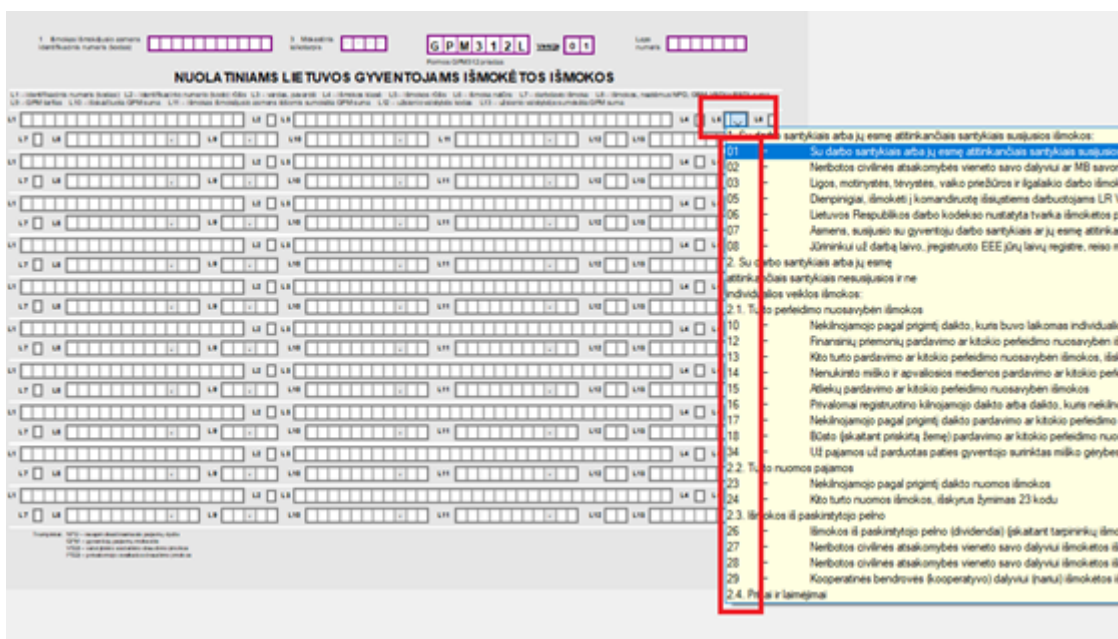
1. Išmokas išmokėjusio asmens identifikacinis numeris (kodas)

3. Mokestinis laikotarpis

G P M 3 1 2 L

Lapo numeris

Formos GPM312 priedas

NUOLATINIAMS LIETUVOS GYVENTOJAMS IŠMOKĖTOS IŠMOKOS

L1 – Identifikacinis numeris (kodas) L2 – Identifikacinis numeris (kodo) rūšis L3 – vardas, pavardė L4 – išmokos kodas L5 – išmokos rūšis L6 – išmokos suma L7 – mokėjimo tarifas ... L8 – GPM tarifas L9 – išskaičiuota GPM suma L10 – išmokos išmokėjusio asmens sumokėta GPM suma L12 – užsienio valstybės kodas L13 – užsienio valstybėje sumokėta GPM suma

L1 L2 L3 L4 L5 L6

L7 L8 L9 L10 L11 L12 L13

1. Su darbo santykiais arba jų esmę atitinkančiais santykiais susijusios išmokos:
01 - Su darbo santykiais arba jų esmę atitinkančiais santykiais susijusios
02 - Neribotos civilinės atsakomybės vieneto savo dalyviui ar MB savon
03 - Ligos, motinystės, tėvystės, vaiko priežiūros ir ilgalaikio darbo išmok
05 - Dienpinigiai, išmokėti į komandiruotę išsiųstiems darbuotojams LR
06 - Lietuvos Respublikos darbo kodekso nustatyta tvarka išmokėtos
07 - Asmens, susijusio su gyventoju darbo santykiais ar jų esmę atitinka
08 - Jūrininkui už darbą laivo, įregistruoto EEE jūrų laivų registre, reiso
2. Su darbo santykiais arba jų esmę atitinkančiais santykiais nesusijusios ir ne individualios veiklos išmokos:
2.1. Turto perleidimo nuosavybėn išmokos
10 - Nekilnojamojo pagal prigimtį daikto, kuris buvo laikomas individuali
12 - Finansinių priemonių pardavimo ar kitokio perleidimo nuosavybėn iš
13 - Kito turto pardavimo ar kitokio perleidimo nuosavybėn išmokos, išsk
14 - Nenukirsto miško ir apvaliosios medienos pardavimo ar kitokio perl
15 - Atliekų pardavimo ar kitokio perleidimo nuosavybėn išmokos
16 - Privalomai registruotino kilnojamojo daikto arba daikto, kuris nekiln
17 - Nekilnojamojo pagal prigimtį daikto pardavimo ar kitokio perleidimo
18 - Būsto (įskaitant priskirtą žemę) pardavimo ar kitokio perleidimo nuo
34 - Už pajamos už parduotas paties gyventojo surinktas miško gėryb
2.2. Turto nuomos pajamos
23 - Nekilnojamojo pagal prigimtį daikto nuomos išmokos
24 - Kito turto nuomos išmokos, išskyrus žymimas 23 kodu
2.3. Išmokos iš paskirstytojo pelno
26 - Išmokos iš paskirstytojo pelno (dividendai) (įskaitant tarpininkų išmo
27 - Neribotos civilinės atsakomybės vieneto savo dalyviui išmokėtos iš
28 - Neribotos civilinės atsakomybės vieneto savo dalyviui išmokėtos iš
29 - Kooperatinės bendrovės (kooperatyvo) dalyviui (nariui) išmokėtos i
2.4. Prizai ir laimėjimai

Trumpiniai: NPD – neapmokestinamasis pajamų dydis
GPM – gyventojų pajamų mokestis
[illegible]
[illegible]